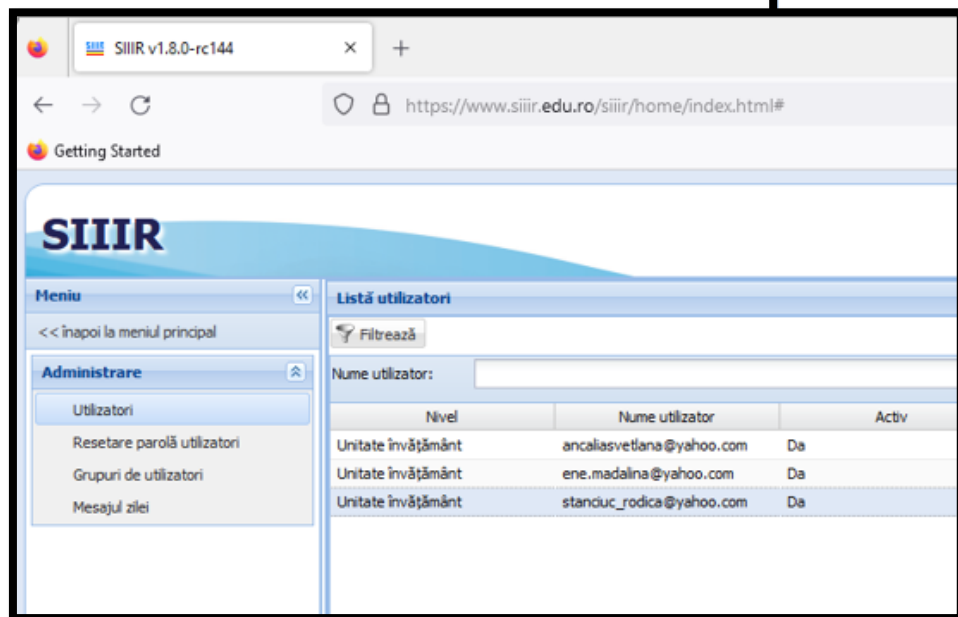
SIIIR v1.8.0-rc144 × +

https://www.siiir.edu.ro/siiir/home/index.html#

Getting Started

SIIIR

Meniu

<< înapoi la meniul principal

Administrare

Utilizatori

Resetare parolă utilizatori

Grupuri de utilizatori

Mesajul zilei

Listă utilizatori

Filtrează

Nume utilizator:

| Nivel | Nume utilizator | Activ |
|---|---|---|
| Unitate învățământ | ancaliasvetlana@yahoo.com | Da |
| Unitate învățământ | ene.madalina@yahoo.com | Da |
| Unitate învățământ | stanciuc_rodica@yahoo.com | Da |